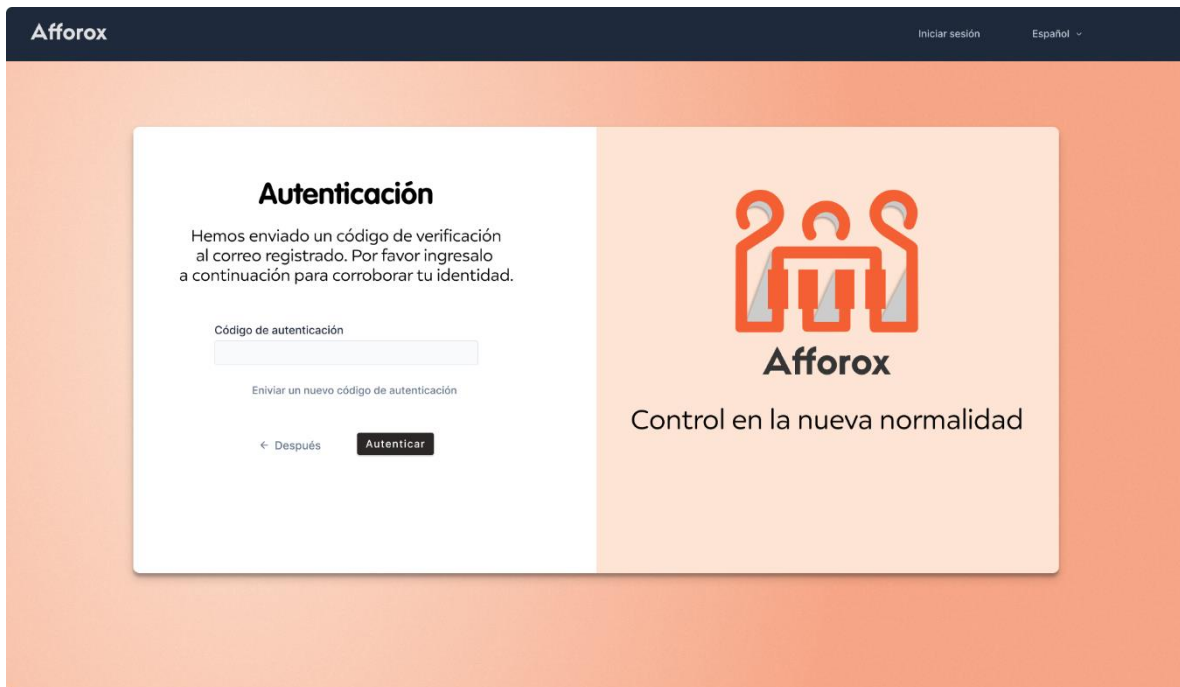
Afforox

Iniciar sesión

Español

Autenticación

Hemos enviado un código de verificación al correo registrado. Por favor ingresalo a continuación para corroborar tu identidad.

Código de autenticación

Eniviar un nuevo código de autenticación

← Después

Autenticar

Afforox

Control en la nueva normalidad